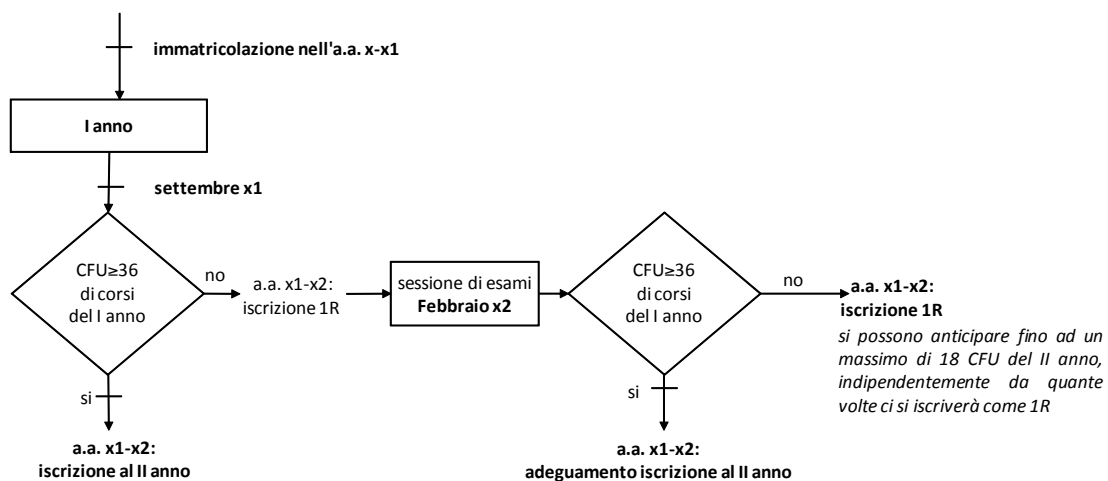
immatricolazione nell'a.a. x-x1

I anno

settembre x1

CFU≥36 di corsi del I anno

no

a.a. x1-x2: iscrizione 1R

sessione di esami **Febbraio x2**

CFU≥36 di corsi del I anno

no

**a.a. x1-x2: iscrizione 1R**

*si possono anticipare fino ad un massimo di 18 CFU del II anno, indipendentemente da quante volte ci si iscriverà come 1R*

si

**a.a. x1-x2: iscrizione al II anno**

si

**a.a. x1-x2: adeguamento iscrizione al II anno**